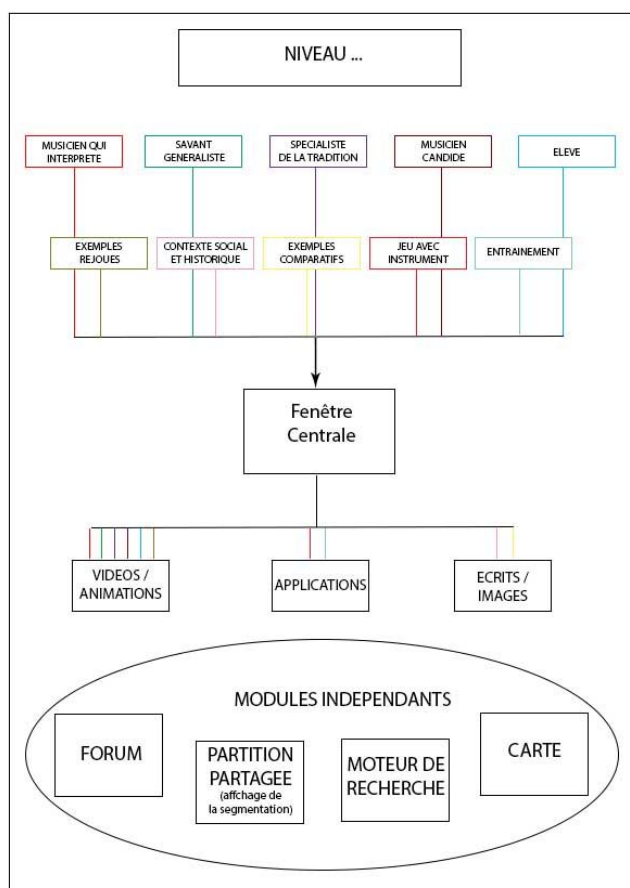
NIVEAU ...

MUSICIEN QUI INTERPRETE

SAVANT GENERALISTE

SPECIALISTE DE LA TRADITION

MUSICIEN CANDIDE

ELEVE

EXEMPLES REJOUES

CONTEXTE SOCIAL ET HISTORIQUE

EXEMPLES COMPARATIFS

JEU AVEC INSTRUMENT

ENTRAINEMENT

Fenêtre Centrale

VIDEOS / ANIMATIONS

APPLICATIONS

ECRITS / IMAGES

MODULES INDEPENDANTS

FORUM

PARTITION PARTAGEE (affchage de la segmentation)

MOTEUR DE RECHERCHE

CARTE